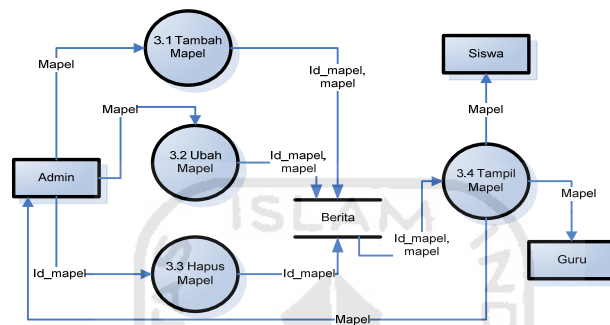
3.1 Tambah Mapel

Mapel

Id_mapel, mapel

Siswa

Mapel

Mapel

3.2 Ubah Mapel

Id_mapel, mapel

Admin

3.4 Tampil Mapel

Mapel

Berita

ISLAM

Id_mapel, mapel

Id_mapel

3.3 Hapus Mapel

Id_mapel

Guru

Mapel